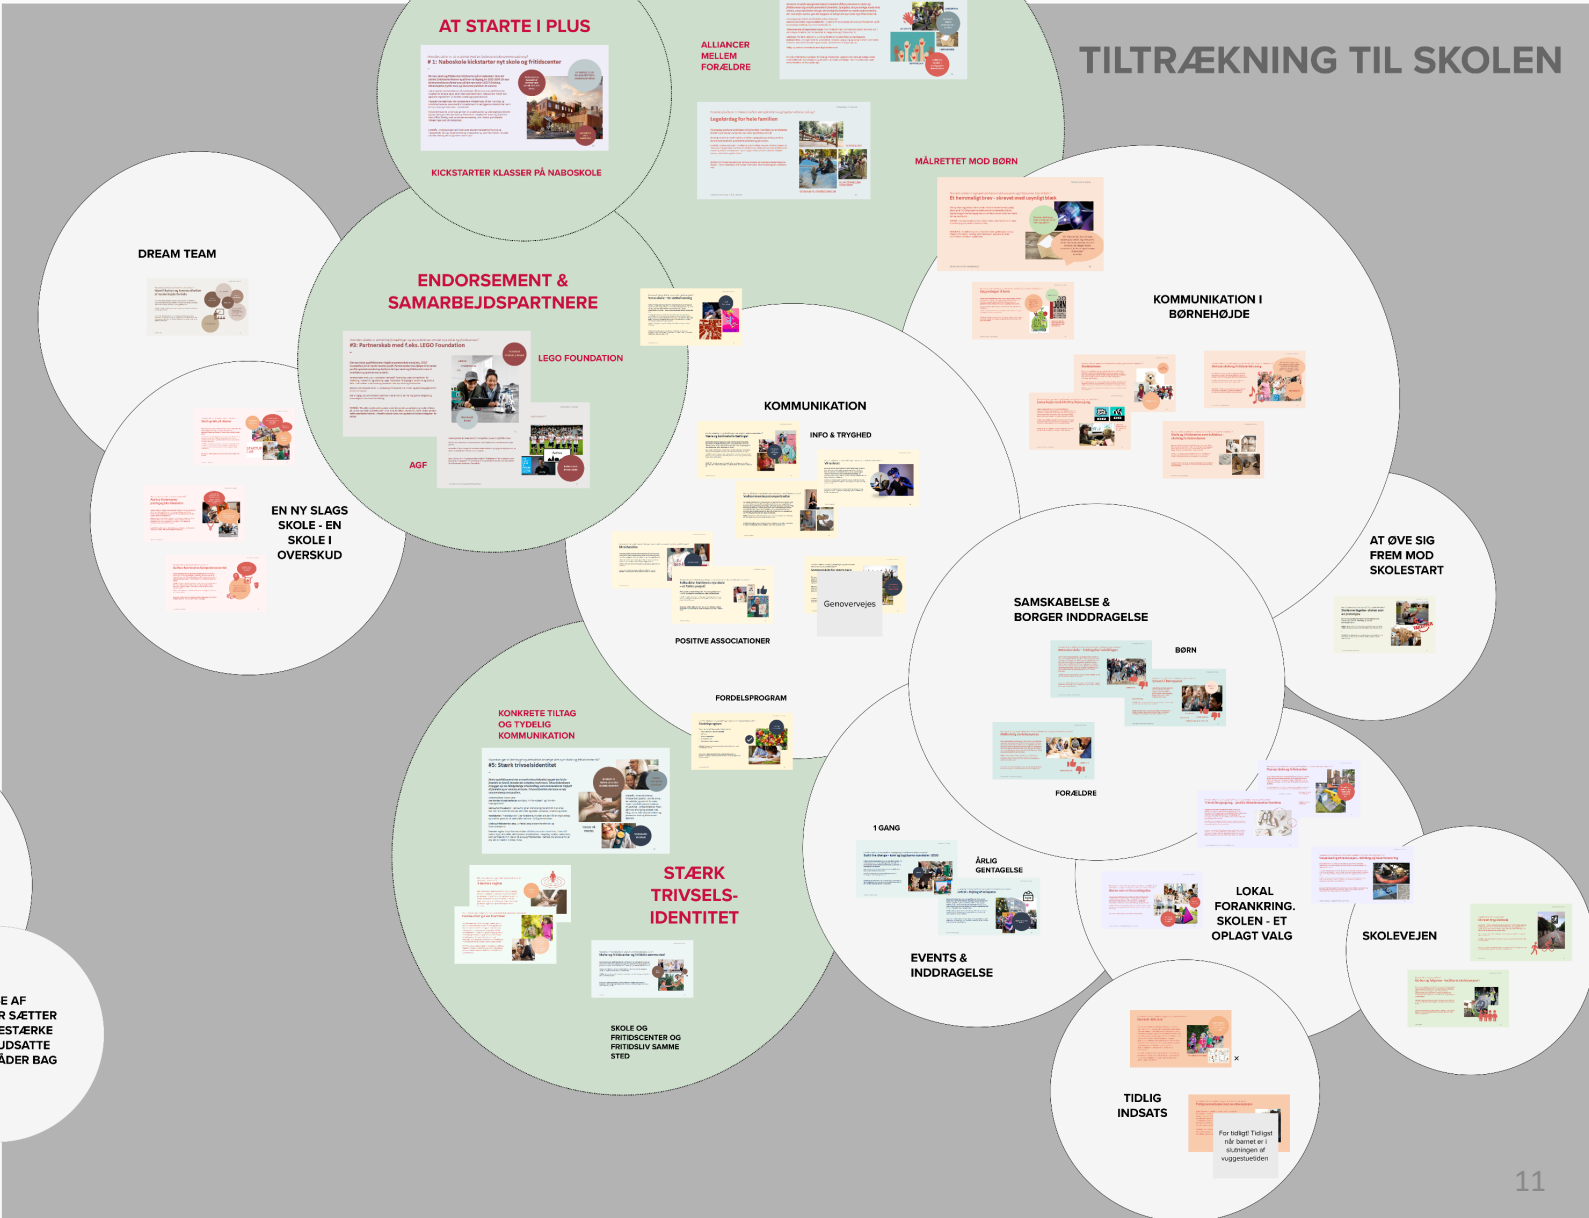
TILTRÆKNING TIL SKOLEN

AT STARTE I PLUS

# 1: Naboskole kickstarter nyt skole og fritidscenter

KICKSTARTER KLASSER PÅ NABOSKOLE

ALLIANCER MELLEM FORÆLDRE

Legedag for hele familien

MÅLRETTET MOD BØRN

DREAM TEAM

ENDORSEMENT & SAMARBEJDSPARTNERE

#3: Partnerskab med f.eks. LEGO Foundation

LEGO FOUNDATION

AGF

KOMMUNIKATION I BØRNEHØJDE

KOMMUNIKATION

INFO & TRYGHED

EN NY SLAGS SKOLE - EN SKOLE I OVERSKUD

Genovervejes

POSITIVE ASSOCIATIONER

AT ØVE SIG FREM MOD SKOLESTART

SAMSKABELSE & BORGER INDDRAGELSE

BØRN

FORDELSPROGRAM

KONKRETE TILTAG OG TYDELIG KOMMUNIKATION

#5: Stærk trivselsidentitet

FORÆLDRE

STÆRK TRIVSELS-IDENTITET

1 GANG

ÅRLIG GENTAGELSE

LOKAL FORANKRING. SKOLEN - ET OPLAGT VALG

SKOLEVEJEN

EVENTS & INDDRAGELSE

E AF
R SÆTTER
ESTÆRKE
UDSATTE
ÅDER BAG

SKOLE OG FRITIDSCENTER OG FRITIDSLIV SAMME STED

TIDLIG INDSATS

For tidligt! Tidligst når barnet er i slutningen af vuggestuetiden

11